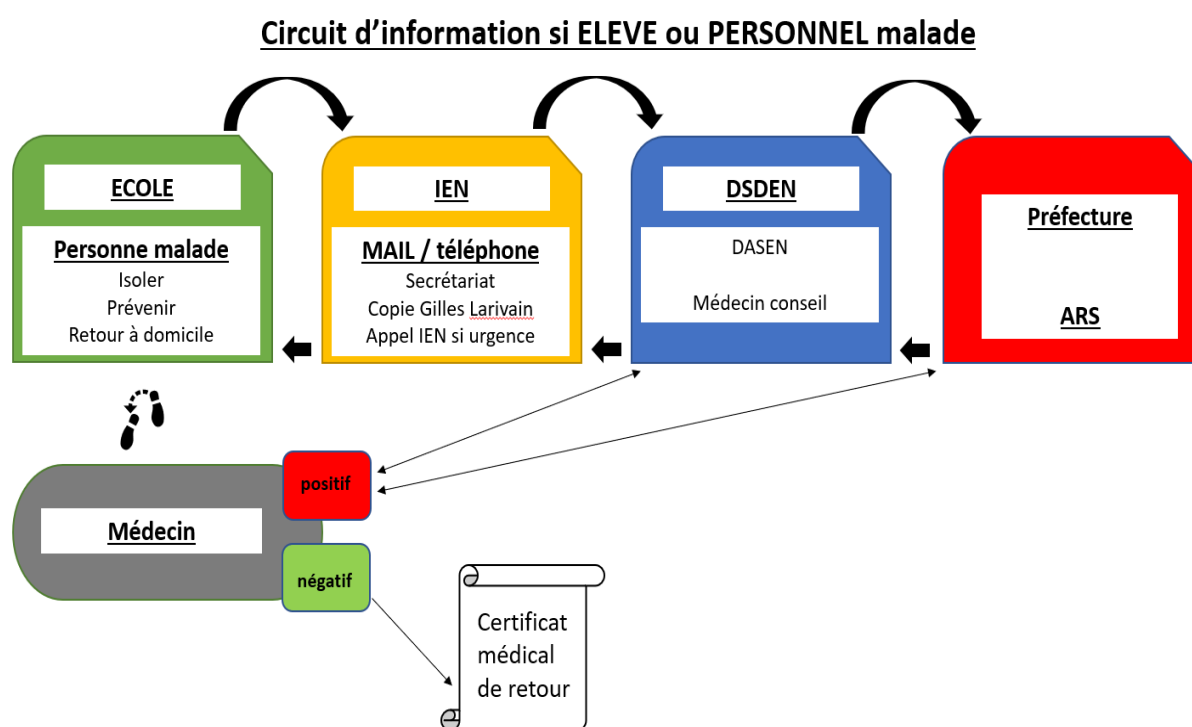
Circuit d'information si ELEVE ou PERSONNEL malade

ECOLE

Personne malade
Isoler
Prévenir
Retour à domicile

IEN

MAIL / téléphone
Secrétariat
Copie Gilles Larivain
Appel IEN si urgence

DSDEN

DASEN

Médecin conseil

Préfecture

ARS

Médecin

positif

négatif

Certificat médical de retour